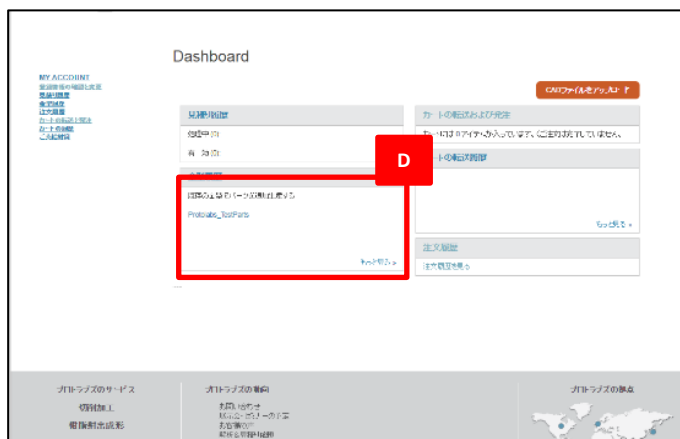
Dashboard

MY ACCOUNT
登録情報の確認と変更
見積り履歴
発注履歴
注文履歴
カートの転送と発注
お支払い情報
ご請求情報

CADファイルをアップロード

見積り履歴
確認中 (0)
有 効 (0)

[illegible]
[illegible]
Protolabs_TestParts
もっと見る »

D

カートの転送および発注
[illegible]

カートの転送履歴
もっと見る »

注文履歴
注文履歴を見る

プロトラブズのサービス
切削加工
射出成形

プロトラブズの情報
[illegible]

プロトラブズの拠点